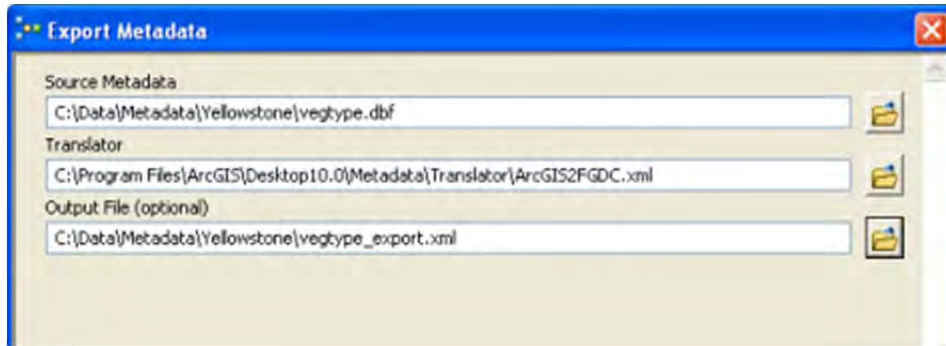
Export Metadata

Source Metadata

C:\Data\Metadata\Yellowstone\vegtype.dbf

Translator

C:\Program Files\ArcGIS\Desktop10.0\Metadata\Translator\ArcGIS2FGDC.xml

Output File (optional)

C:\Data\Metadata\Yellowstone\vegtype_export.xml